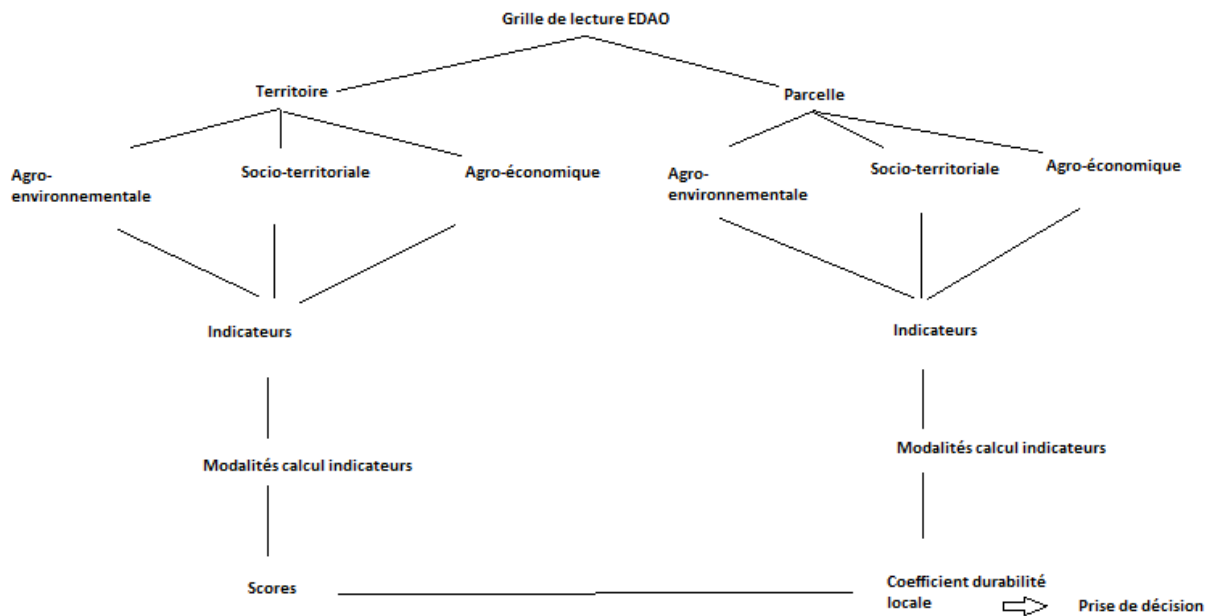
Grille de lecture EDAO

Territoire

Parcelle

Agro-environnementale

Socio-territoriale

Agro-économique

Agro-environnementale

Socio-territoriale

Agro-économique

Indicateurs

Indicateurs

Modalités calcul indicateurs

Modalités calcul indicateurs

Scores

Coefficient durabilité locale

Prise de décision